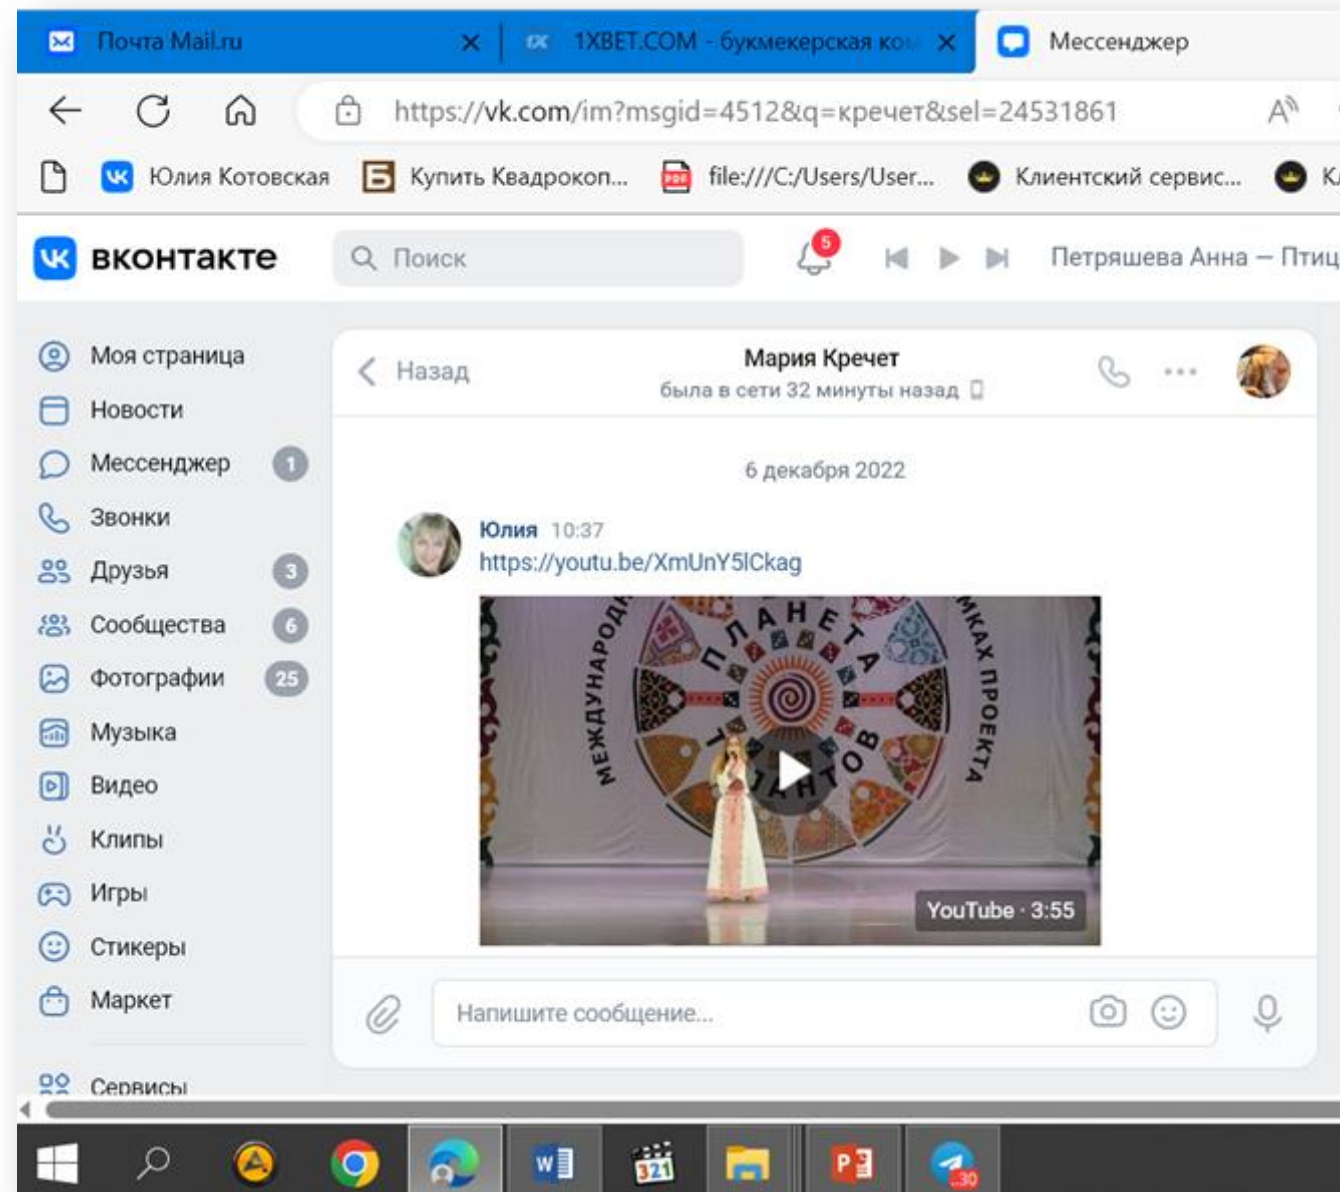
Почта Mail.ru
1XBET.COM - букмекерская ко
Мессенджер
https://vk.com/im?msgid=4512&q=кречет&sel=24531861
Юлия Котовская
Купить Квадрокоп...
file:///C:/Users/User...
Клиентский сервис...
вконтакте
Поиск
5
Петряшева Анна – Птиц
Моя страница
Новости
Мессенджер 1
Звонки
Друзья 3
Сообщества 6
Фотографии 25
Музыка
Видео
Клипы
Игры
Стикеры
Маркет
Сервисы
Назад
Мария Кречет
была в сети 32 минуты назад
6 декабря 2022
Юлия 10:37
https://youtu.be/XmUnY5lCkag
МЕЖДУНАРОД ПЛАНЕТА ТАЛАНТОВ МКАХ ПРОЕКТА
YouTube · 3:55
Напишите сообщение...
30